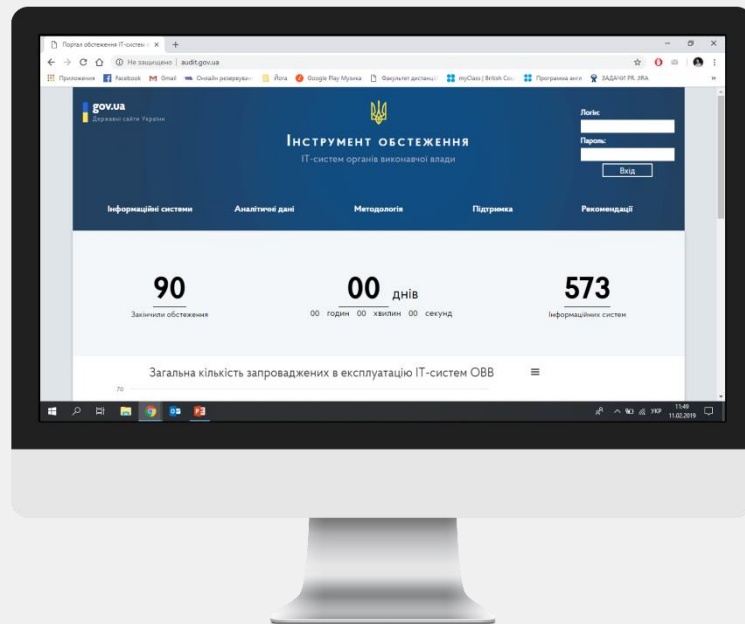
Портал обстеження IT-систем

Не захищено | audit.gov.ua

Приложения Facebook Gmail Онлайн резервуван... Йога Google Play Музика Факультет дистанці... myClass | British Co... Програма англ ЗАДАЧИ PR JIRA

gov.ua
Державні сайти України

Інструмент обстеження
IT-систем органів виконавчої влади

Логін:
Пароль:
Вхід

Інформаційні системи Аналітичні дані Методологія Підтримка Рекомендації

90
Закінчили обстеження

00 днів
00 годин 00 хвилин 00 секунд

573
Інформаційних систем

Загальна кількість запроваджених в експлуатацію IT-систем ОВВ

70

УКР 11:49 11.02.2019